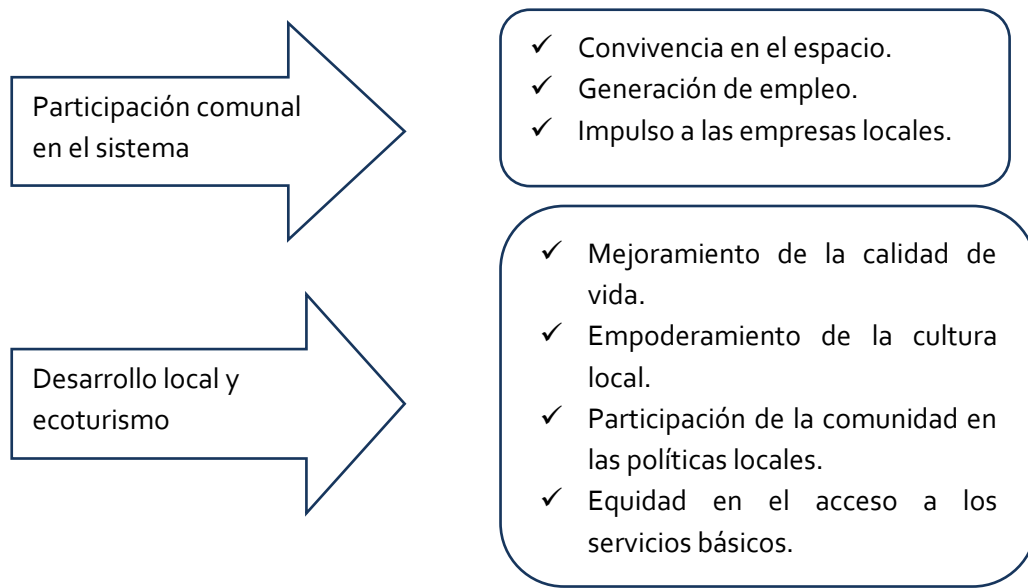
Participación comunal en el sistema

✓ Convivencia en el espacio.
✓ Generación de empleo.
✓ Impulso a las empresas locales.

Desarrollo local y ecoturismo

✓ Mejoramiento de la calidad de vida.
✓ Empoderamiento de la cultura local.
✓ Participación de la comunidad en las políticas locales.
✓ Equidad en el acceso a los servicios básicos.